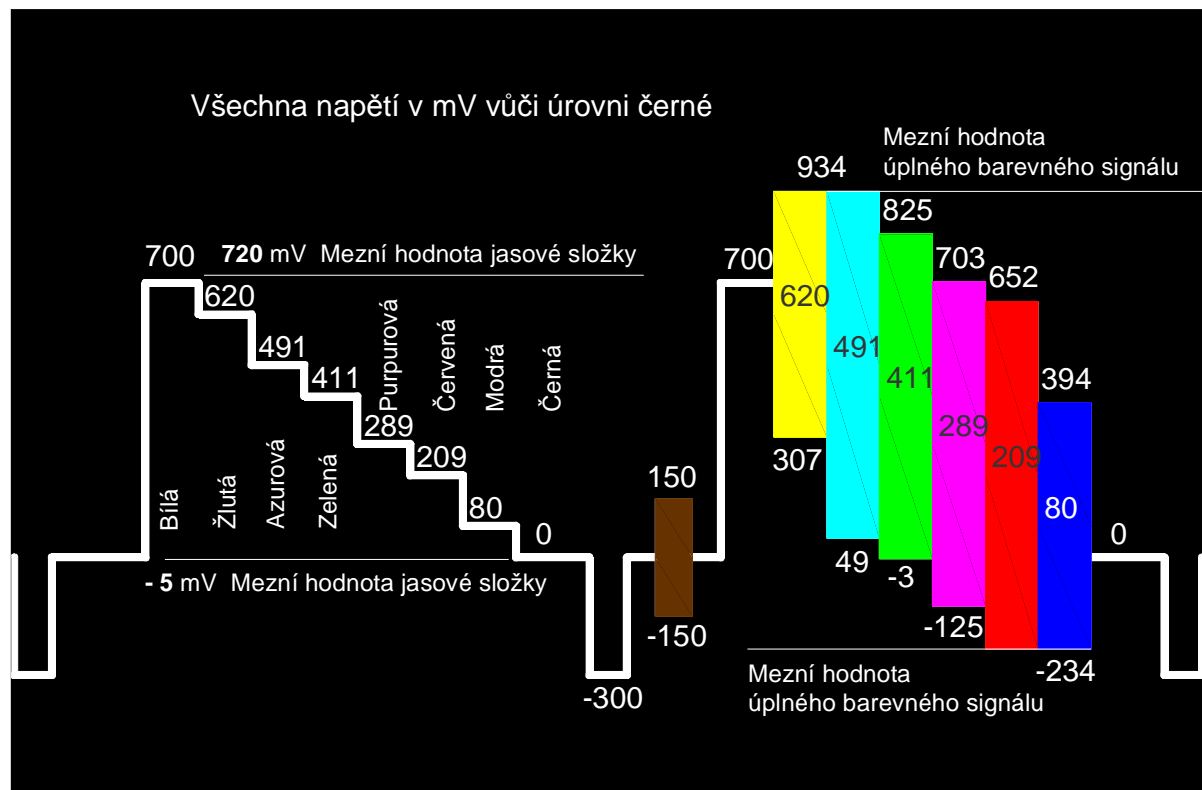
Všechna napětí v mV vůči úrovni černé

Mezní hodnota úplného barevného signálu

934

825

700

**720** mV Mezní hodnota jasové složky

620

491

411

Purpurová

Červená

Modrá

Černá

289

209

80

0

Bílá

Žlutá

Azurová

Zelená

**- 5** mV Mezní hodnota jasové složky

150

-150

-300

700

620

491

411

703

652

289

209

394

80

307

49

-3

-125

-234

0

Mezní hodnota úplného barevného signálu